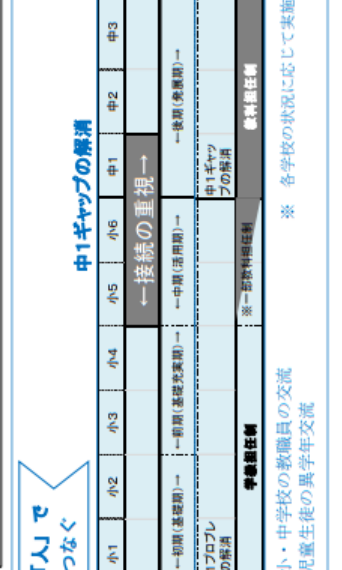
「人」で
つなぐ

中1ギャップの解消

| 小1 | 小2 | 小3 | 小4 | 小5 | 小6 | 中1 | 中2 | 中3 |
|---|---|---|---|---|---|---|---|---|
| | | | | ←接続の重視→ | | | | |
| ←前期（基礎期）→ | | ←初期（基礎充実期）→ | | ←中期（活用期）→ | | | ←後期（発展期）→ | |
| 小1プロブレムの解消 | | | | | | 中1ギャップの解消 | | |
| 学級担任制 | | | | ※一部教科担任制 | | 教科担任制 | | |

小・中学校の教職員の交流
児童生徒の異学年交流

※ 各学校の状況に応じて実施